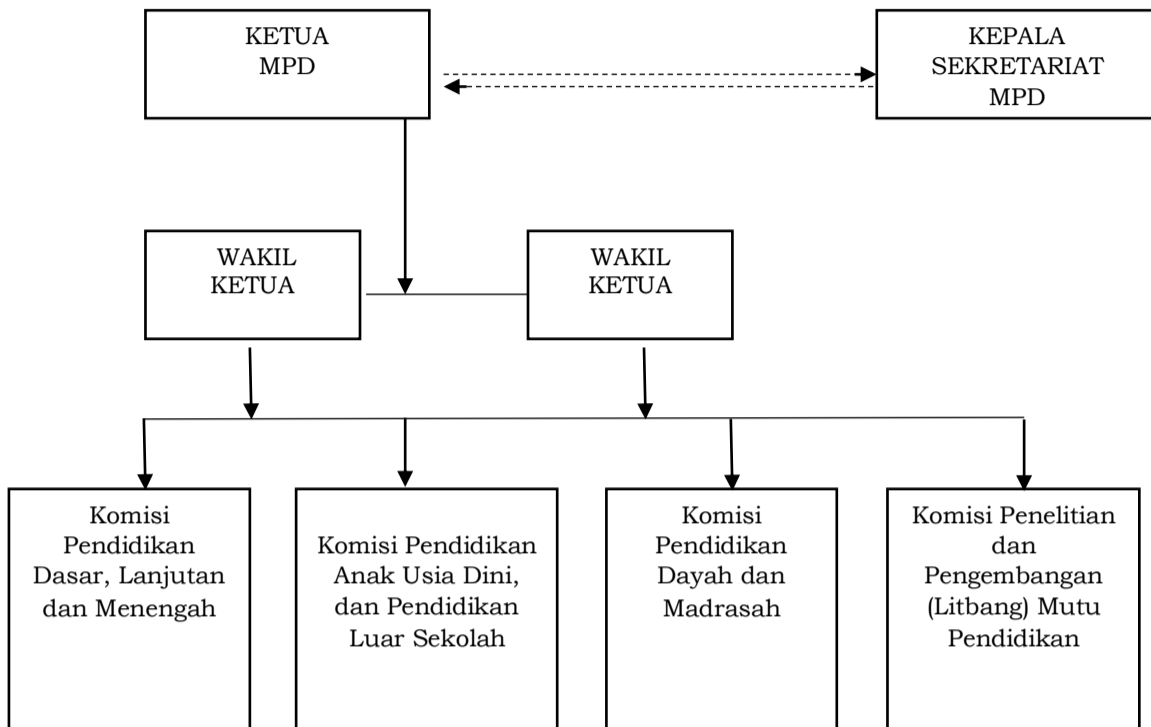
KETUA
MPD

KEPALA
SEKRETARIAT
MPD

WAKIL
KETUA

WAKIL
KETUA

Komisi Pendidikan Dasar, Lanjutan dan Menengah

Komisi Pendidikan Anak Usia Dini, dan Pendidikan Luar Sekolah

Komisi Pendidikan Dayah dan Madrasah

Komisi Penelitian dan Pengembangan (Litbang) Mutu Pendidikan